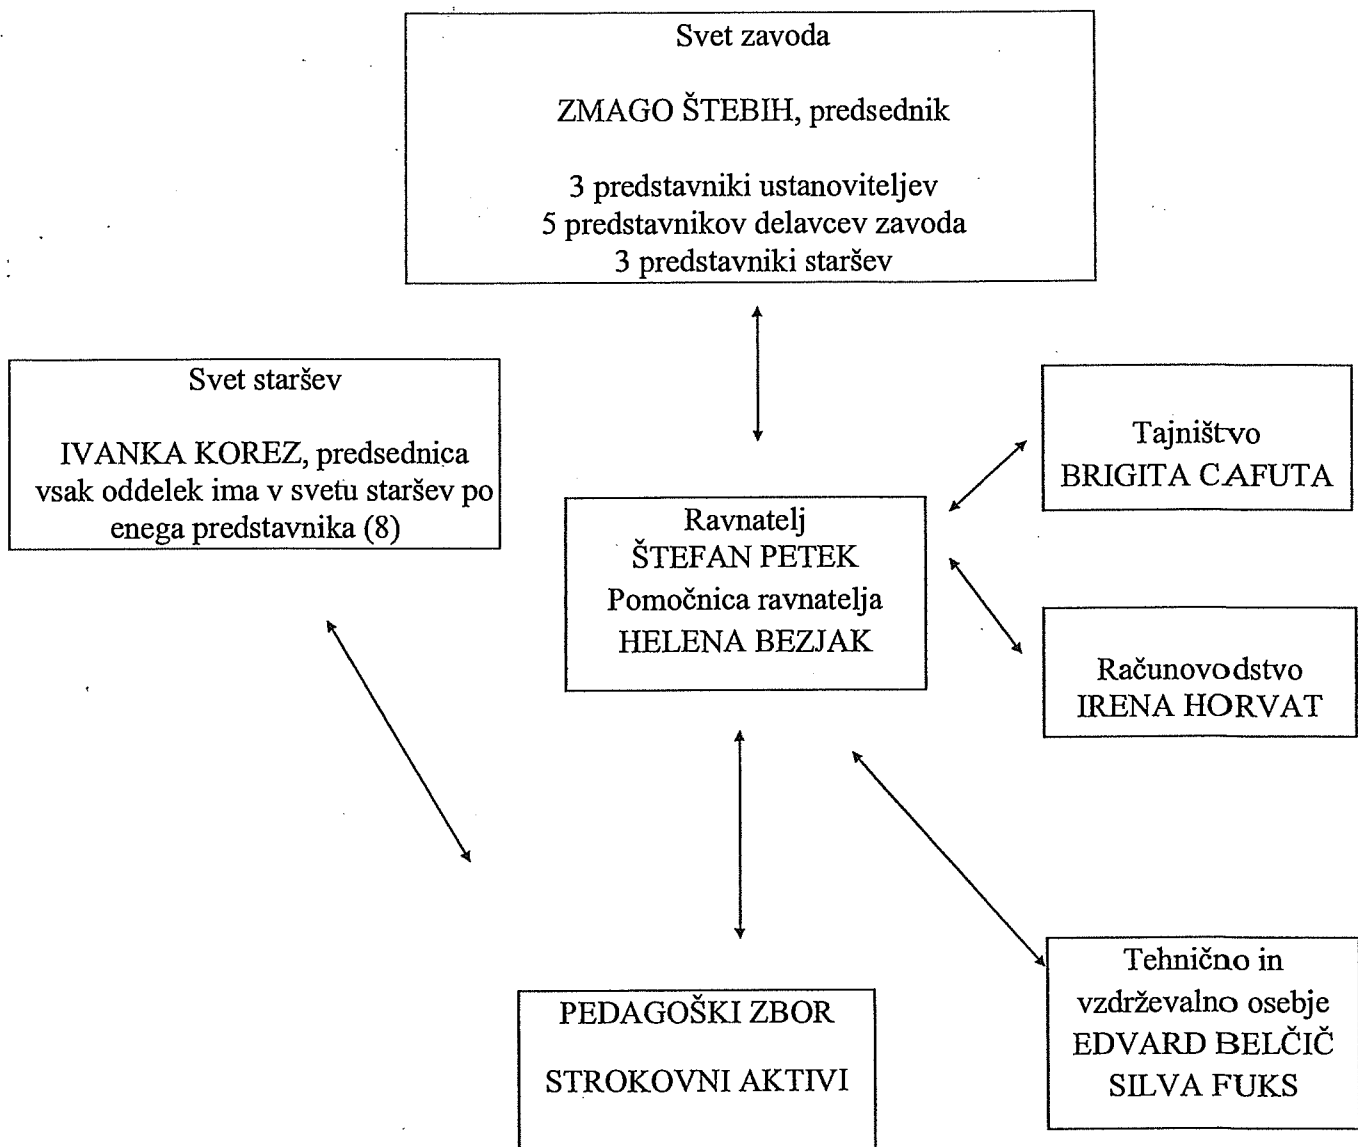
Svet zavoda

ZMAGO ŠTEBIH, predsednik

3 predstavniki ustanoviteljev
5 predstavnikov delavcev zavoda
3 predstavniki staršev

Svet staršev

IVANKA KOREZ, predsednica
vsak oddelek ima v svetu staršev po enega predstavnika (8)

Tajništvo
BRIGITA CAFUTA

Ravnatelj
ŠTEFAN PETEK
Pomočnica ravnatelja
HELENA BEZJAK

Računovodstvo
IRENA HORVAT

Tehnično in vzdrževalno osebje
EDVARD BELČIČ
SILVA FUKS

PEDAGOŠKI ZBOR

STROKOVNI AKTIVI